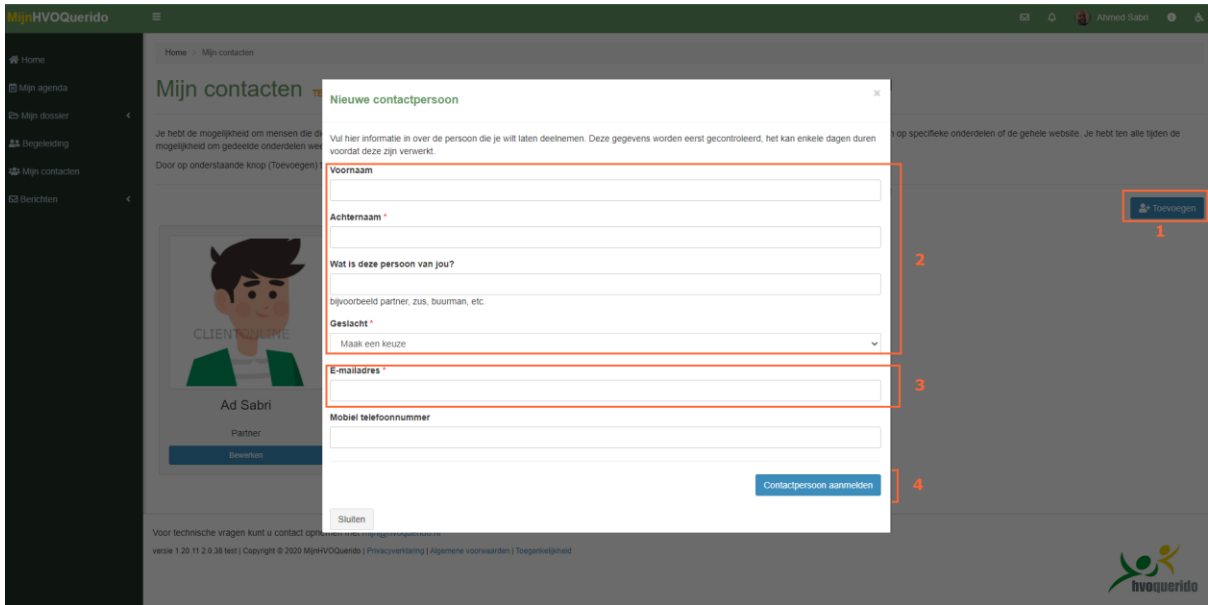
MijnHVOQuerido

Ahmed Sabri

Home
Mijn agenda
Mijn dossier
Begeleiding
Mijn contacten
Berichten

Home > Mijn contacten

Mijn contacten

Je hebt de mogelijkheid om mensen die d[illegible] op specifieke onderdelen of de gehele website. Je hebt ten alle tijden de mogelijkheid om gedeelde onderdelen we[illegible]

Door op onderstaande knop (Toevoegen) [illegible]

Toevoegen

1

CLIENTONLINE

Ad Sabri

Partner

Bewerken

Nieuwe contactpersoon

×

Vul hier informatie in over de persoon die je wilt laten deelnemen. Deze gegevens worden eerst gecontroleerd, het kan enkele dagen duren voordat deze zijn verwerkt.

Voornaam

Achternaam *

Wat is deze persoon van jou?

bijvoorbeeld partner, zus, buurman, etc.

Geslacht *

Maak een keuze

2

E-mailadres *

3

Mobiel telefoonnummer

Contactpersoon aanmelden

4

Sluiten

Voor technische vragen kunt u contact op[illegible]

versie 1.20.11 2.0.38 test | Copyright © 2020 MijnHVOQuerido | Privacyverklaring | Algemene voorwaarden | Toegankelijkheid

hvoquerido